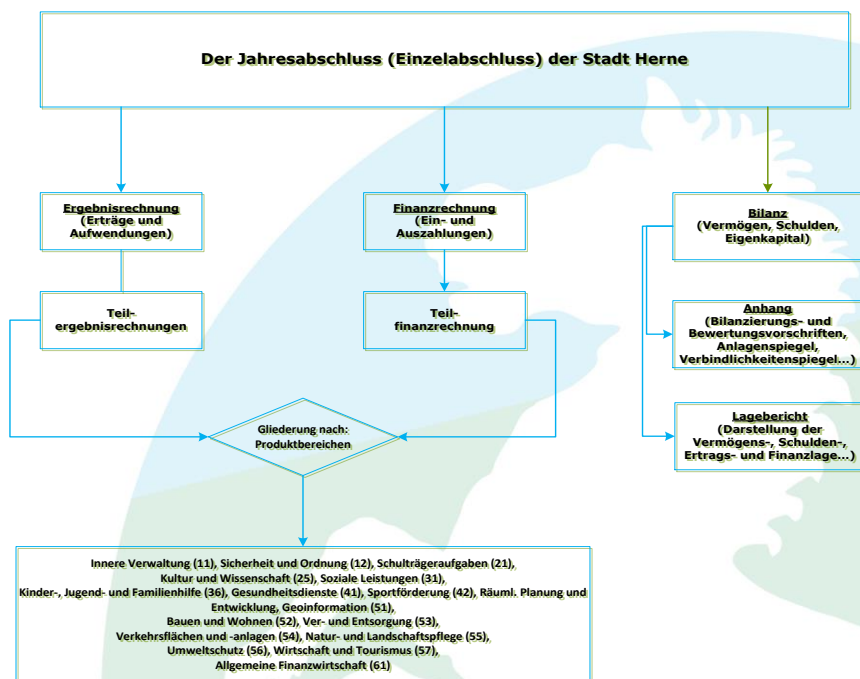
Der Jahresabschluss (Einzelabschluss) der Stadt Herne

Ergebnisrechnung
(Erträge und Aufwendungen)

Finanzrechnung
(Ein- und Auszahlungen)

Bilanz
(Vermögen, Schulden, Eigenkapital)

Teilergebnisrechnungen

Teilfinanzrechnung

Anhang
(Bilanzierungs- und Bewertungsvorschriften, Anlagenspiegel, Verbindlichkeitenspiegel...)

Gliederung nach: Produktbereichen

Lagebericht
(Darstellung der Vermögens-, Schulden-, Ertrags- und Finanzlage...)

Innere Verwaltung (11), Sicherheit und Ordnung (12), Schulträgeraufgaben (21), Kultur und Wissenschaft (25), Soziale Leistungen (31), Kinder-, Jugend- und Familienhilfe (36), Gesundheitsdienste (41), Sportförderung (42), Räuml. Planung und Entwicklung, Geoinformation (51), Bauen und Wohnen (52), Ver- und Entsorgung (53), Verkehrsflächen und -anlagen (54), Natur- und Landschaftspflege (55), Umweltschutz (56), Wirtschaft und Tourismus (57), Allgemeine Finanzwirtschaft (61)